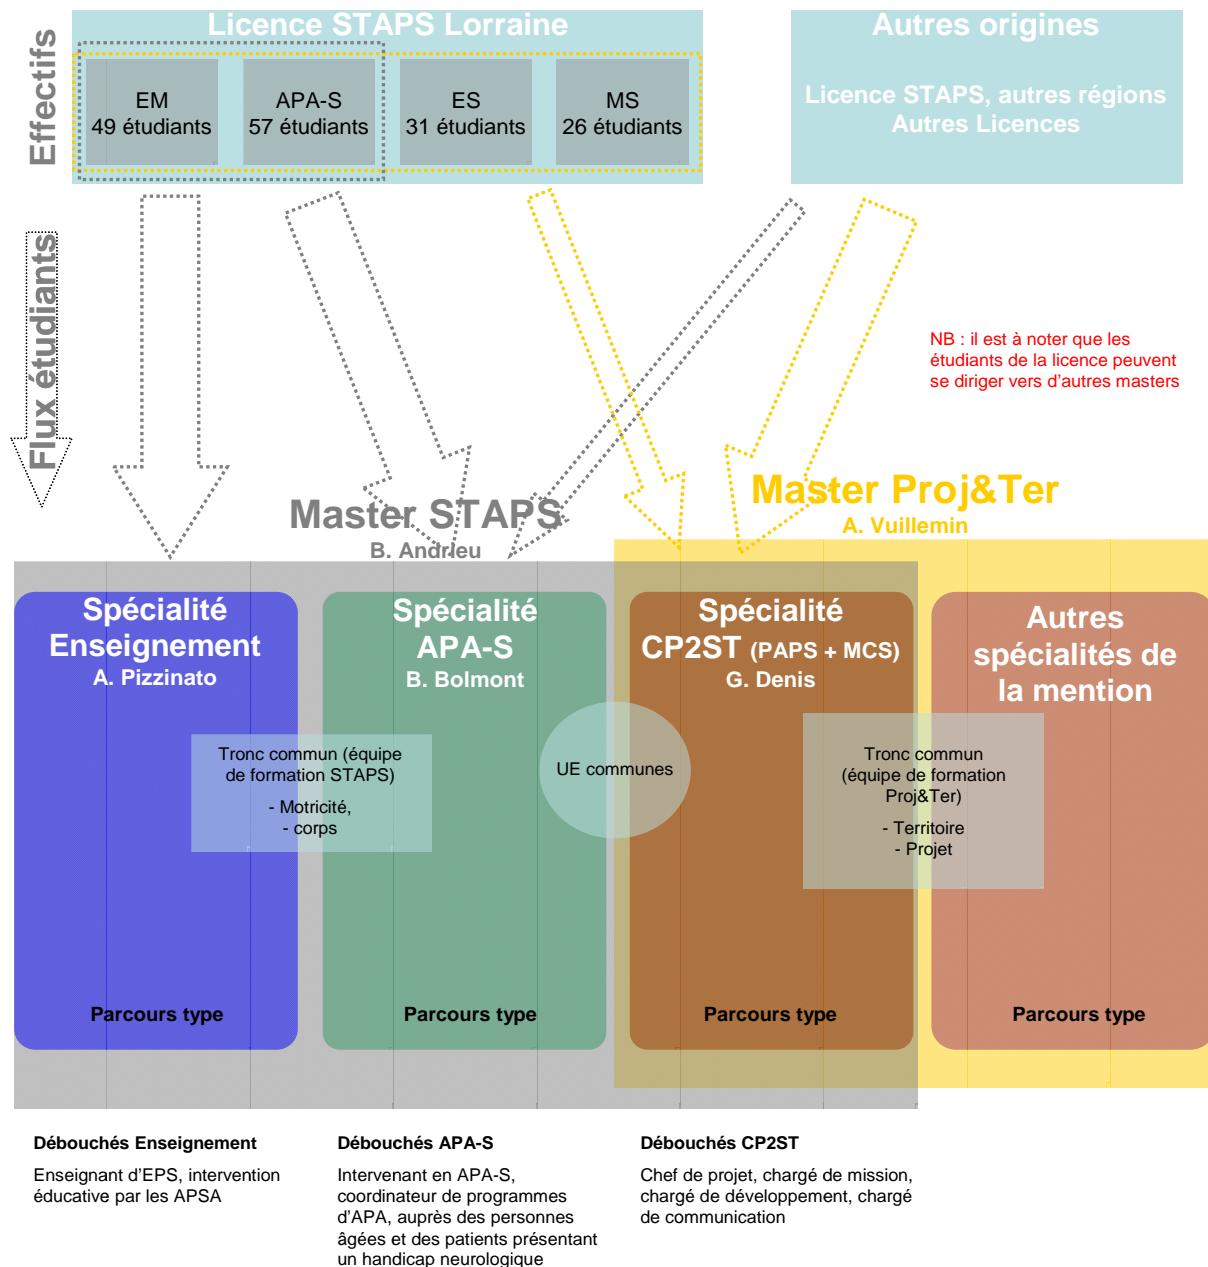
Effectifs

Licence STAPS Lorraine

EM
49 étudiants

APA-S
57 étudiants

ES
31 étudiants

MS
26 étudiants

Autres origines

Licence STAPS, autres régions
Autres Licences

Flux étudiants

NB : il est à noter que les étudiants de la licence peuvent se diriger vers d'autres masters

Master STAPS
B. Andrieu

Master Proj&Ter
A. Vuillemin

Spécialité Enseignement
A. Pizzinato

Spécialité APA-S
B. Bolmont

Spécialité CP2ST (PAPS + MCS)
G. Denis

Autres spécialités de la mention

Tronc commun (équipe de formation STAPS)
- Motricité,
- corps

UE communes

Tronc commun (équipe de formation Proj&Ter)
- Territoire
- Projet

Parcours type

Parcours type

Parcours type

Parcours type

Débouchés Enseignement

Enseignant d'EPS, intervention éducative par les APSA

Débouchés APA-S

Intervenant en APA-S, coordinateur de programmes d'APA, auprès des personnes âgées et des patients présentant un handicap neurologique

Débouchés CP2ST

Chef de projet, chargé de mission, chargé de développement, chargé de communication